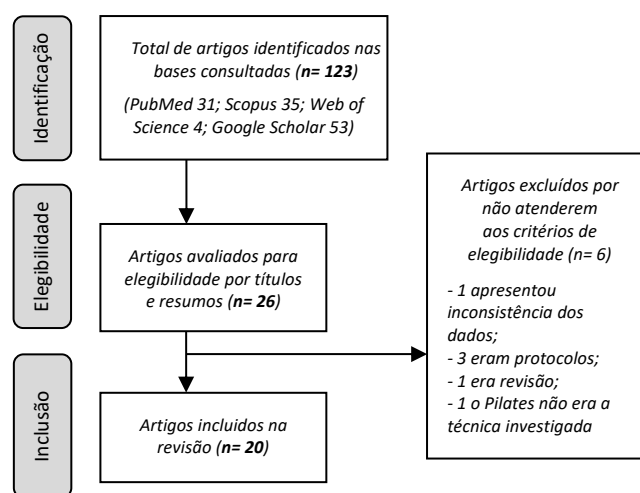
Identificação

Total de artigos identificados nas bases consultadas (n= 123)

(PubMed 31; Scopus 35; Web of Science 4; Google Scholar 53)

Elegibilidade

Artigos avaliados para elegibilidade por títulos e resumos (n= 26)

Artigos excluídos por não atenderem aos critérios de elegibilidade (n= 6)

- 1 apresentou inconsistência dos dados;
- 3 eram protocolos;
- 1 era revisão;
- 1 o Pilates não era a técnica investigada

Inclusão

Artigos incluidos na revisão (n= 20)